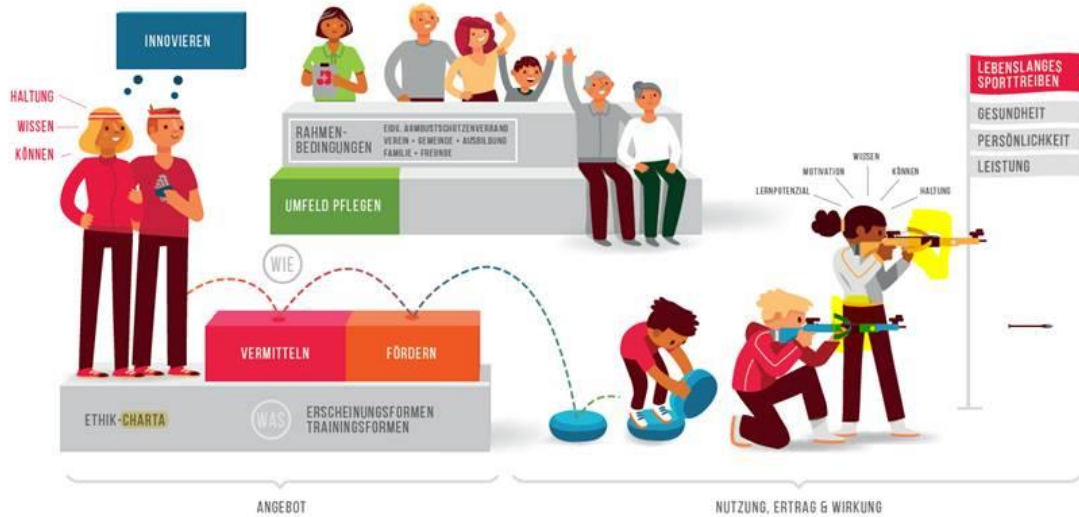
INNOVIEREN

HALTUNG
WISSEN
KÖNNEN

RAHMENBEDINGUNGEN
EIDG. ARMBRUSTSCHÜTZENVERBAND
VEREIN + GEMEINDE + AUSBILDUNG
FAMILIE + FREUNDE

UMFELD PFLEGEN

LEBENSLANGES SPORTTREIBEN
GESUNDHEIT
PERSÖNLICHKEIT
LEISTUNG

WISSEN
MOTIVATION
KÖNNEN
LERNPOTENZIAL
HALTUNG

WIE

VERMITTELN
FÖRDERN

ETHIK-CHARTA
WAS
ERSCHEINUNGSFORMEN
TRAININGSFORMEN

ANGEBOT
NUTZUNG, ERTRAG & WIRKUNG